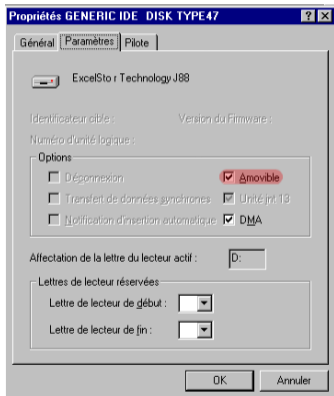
Propriétés GENERIC IDE DISK TYPE47

Général | Paramètres | Pilote

ExcelSto r Technology J88

Identificateur cible :

Version du Firmware :

Numéro d'unité logique :

Options

Déconnexion

Amovible

Transfert de données synchrones

Unité int 13

Notification d'insertion automatique

DMA

Affectation de la lettre du lecteur actif : D:

Lettres de lecteur réservées

Lettre de lecteur de début :

Lettre de lecteur de fin :

OK

Annuler